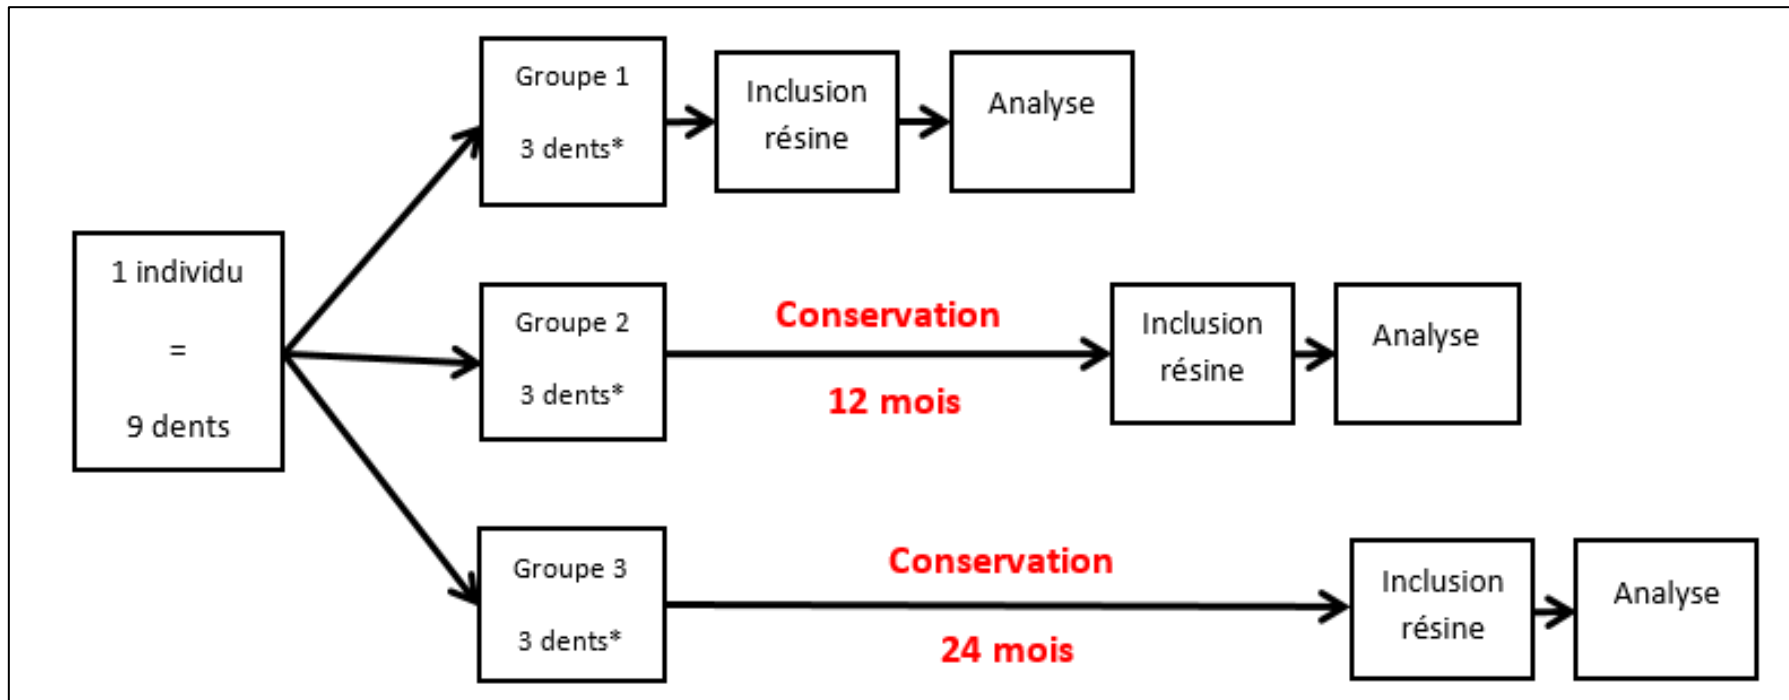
1 individu

=

9 dents

Groupe 1

3 dents*

Inclusion résine

Analyse

Groupe 2

3 dents*

Conservation

12 mois

Inclusion résine

Analyse

Groupe 3

3 dents*

Conservation

24 mois

Inclusion résine

Analyse